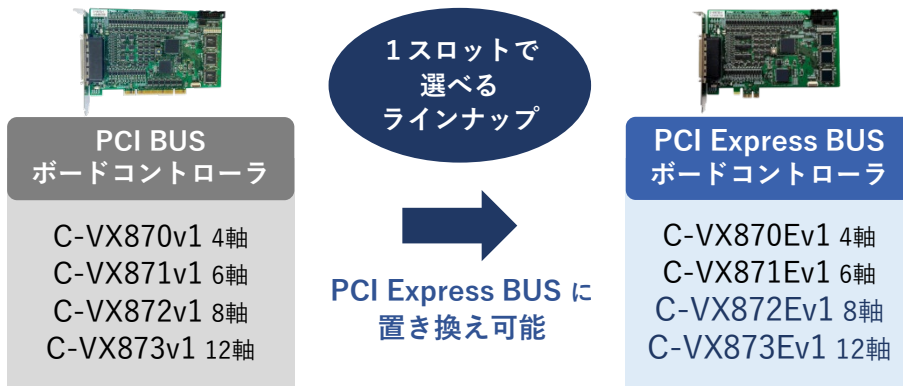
PCI BUS
ボードコントローラ

C-VX870v1 4軸
C-VX871v1 6軸
C-VX872v1 8軸
C-VX873v1 12軸

1スロットで
選べる
ラインナップ

PCI Express BUS に
置き換え可能

PCI Express BUS
ボードコントローラ

C-VX870Ev1 4軸
C-VX871Ev1 6軸
C-VX872Ev1 8軸
C-VX873Ev1 12軸